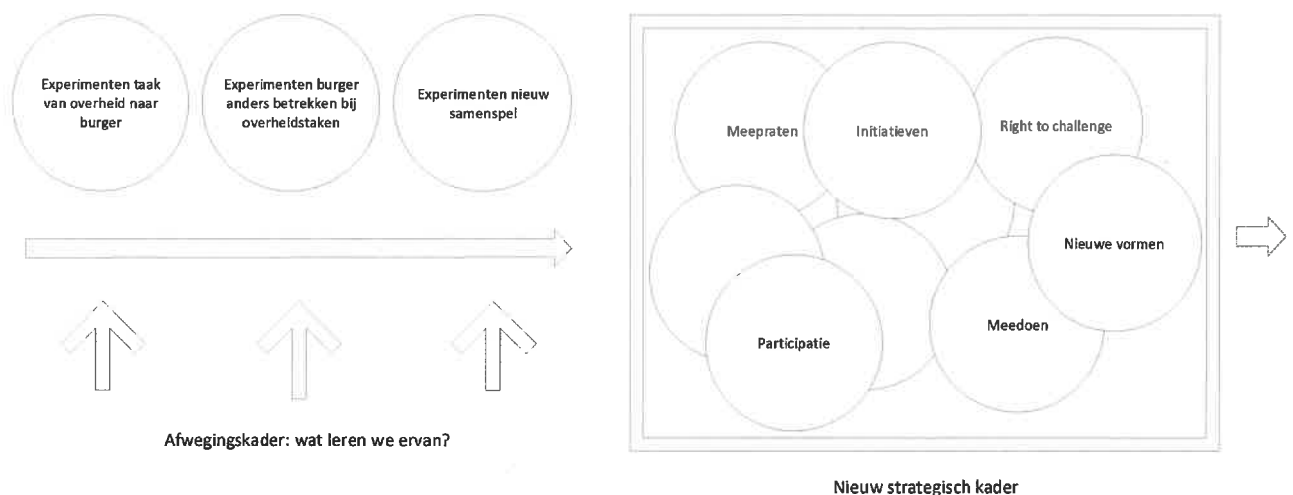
Experimenten taak van overheid naar burger

Experimenten burger anders betrekken bij overheidstaken

Experimenten nieuw samenspel

Afwegingskader: wat leren we ervan?

Meepraten

Initiatieven

Right to challenge

Nieuwe vormen

Participatie

Meedoen

Nieuw strategisch kader